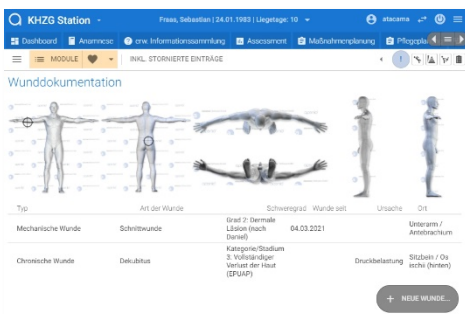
KHZG Station

Fraas, Sebastian | 24.01.1983 | Liegetage: 10

atacama

Dashboard

Anamnese

erw. Informationssammlung

Assessment

Maßnahmenplanung

Pflegepla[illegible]

MODULE

INKL. STORNIERTE EINTRÄGE

Wunddokumentation

| Typ | Art der Wunde | Schweregrad | Wunde seit | Ursache | Ort |
|---|---|---|---|---|---|
| Mechanische Wunde | Schnittwunde | Grad 2: Dermale Läsion (nach Dansel) | 04.03.2021 | | Unterarm / Antebrachium |
| Chronische Wunde | Dekubitus | Kategorie/Stadium 3: Vollständiger Verlust der Haut (EPUAP) | | Druckbelastung | Sitzbein / Os ischii (hinten) |

+ NEUE WUNDE...